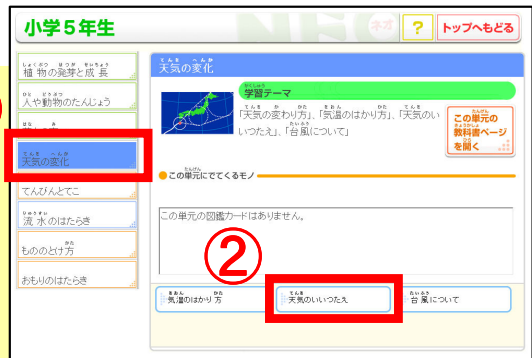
小学５年生

ネオ ? トップへもどる

植物の発芽と成長

人や動物のたんじょう

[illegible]

天気の変化

てんびんとてこ

流水のはたらき

もののとけ方

おもりのはたらき

天気の変化

学習テーマ

「天気の変わり方」、「気温のはかり方」、「天気のいいつたえ」、「台風について」

この単元の教科書ページを開く

この単元にでてくるモノ

この単元の図鑑カードはありません。

②

気温のはかり方

天気のいいつたえ

台風について